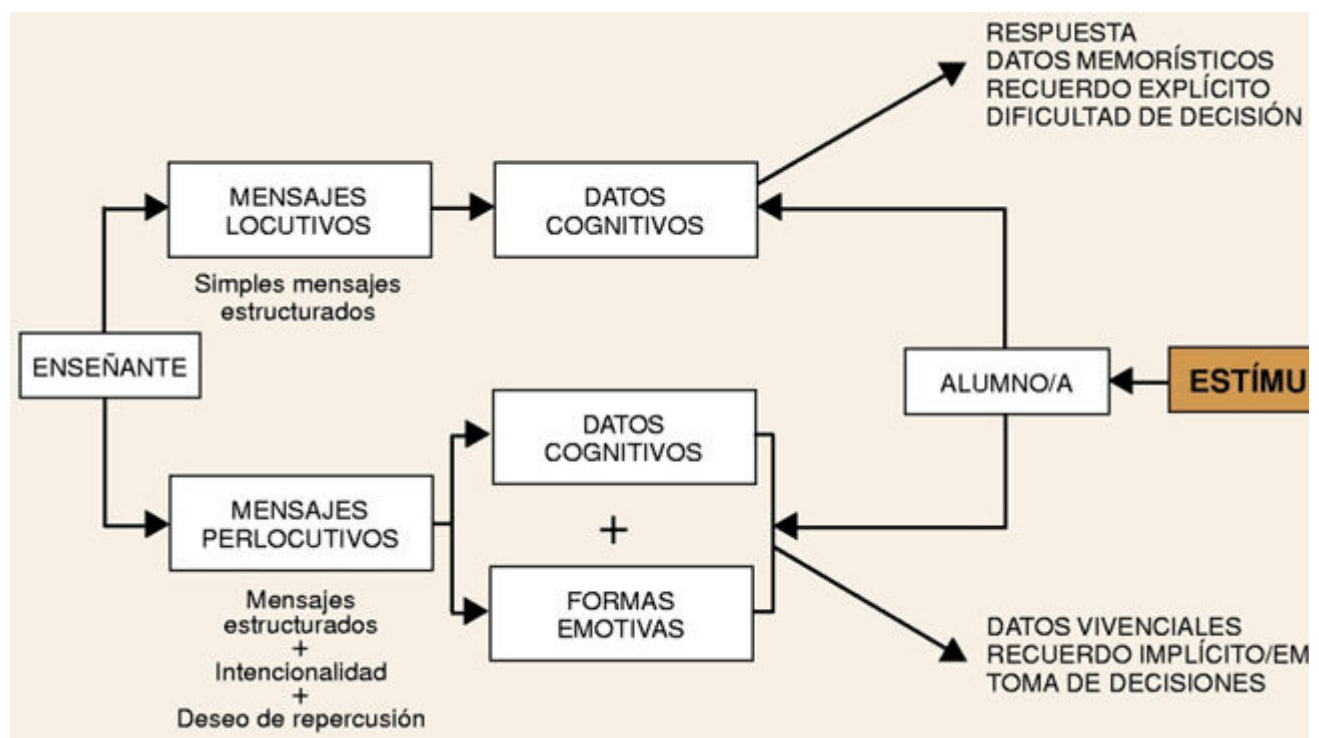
RESPUESTA
DATOS MEMORÍSTICOS
RECUERDO EXPLÍCITO
DIFICULTAD DE DECISIÓN

MENSAJES LOCUTIVOS

DATOS COGNITIVOS

Simples mensajes estructurados

ENSEÑANTE

ALUMNO/A

ESTÍMU

DATOS COGNITIVOS

MENSAJES PERLOCUTIVOS

+

FORMAS EMOTIVAS

Mensajes estructurados
+
Intencionalidad
+
Deseo de repercusión

DATOS VIVENCIALES
RECUERDO IMPLÍCITO/EM
TOMA DE DECISIONES